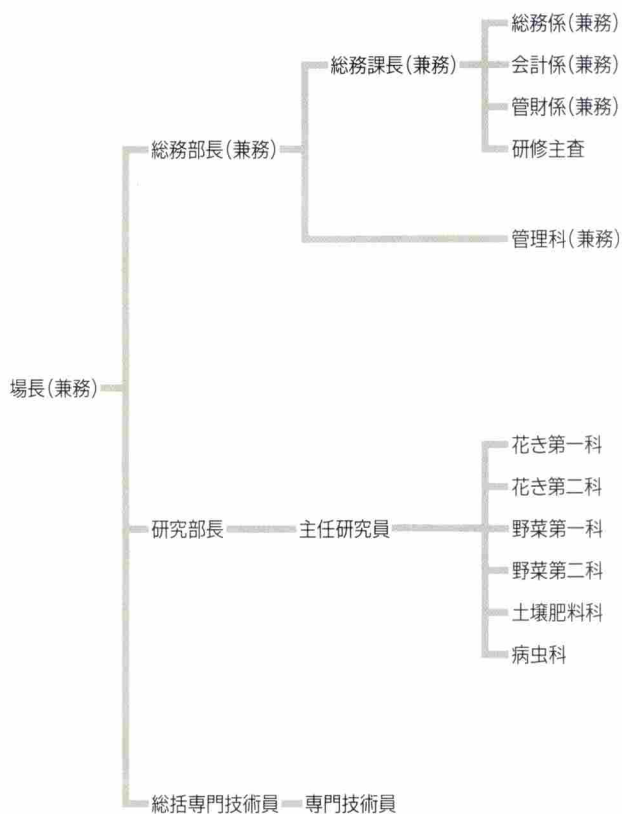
場長(兼務)

総務部長(兼務)

総務課長(兼務)

総務係(兼務)

会計係(兼務)

管財係(兼務)

研修主査

管理科(兼務)

研究部長

主任研究員

花き第一科

花き第二科

野菜第一科

野菜第二科

土壌肥料科

病虫科

総括専門技術員

専門技術員